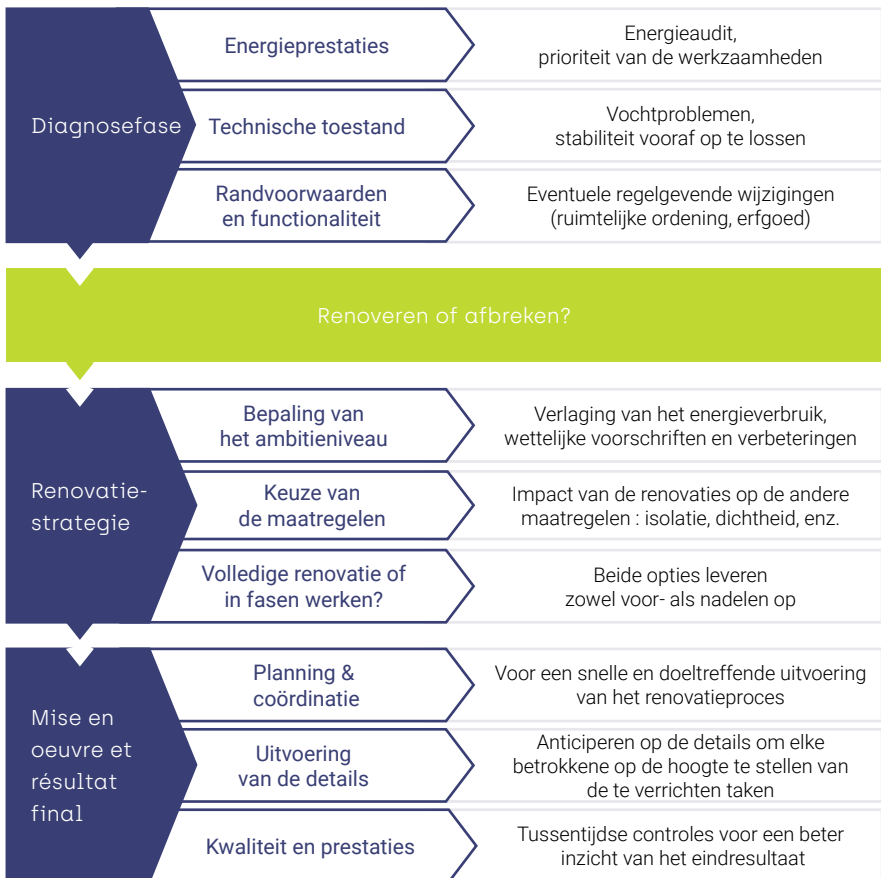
Diagnosefase

Energieprestaties

Energieaudit, prioriteit van de werkzaamheden

Technische toestand

Vochtproblemen, stabiliteit vooraf op te lossen

Randvoorwaarden en functionaliteit

Eventuele regelgevende wijzigingen (ruimtelijke ordening, erfgoed)

Renoveren of afbreken?

Renovatiestrategie

Bepaling van het ambitieniveau

Verlaging van het energieverbruik, wettelijke voorschriften en verbeteringen

Keuze van de maatregelen

Impact van de renovaties op de andere maatregelen : isolatie, dichtheid, enz.

Volledige renovatie of in fasen werken?

Beide opties leveren zowel voor- als nadelen op

Mise en oeuvre et résultat final

Planning & coördinatie

Voor een snelle en doeltreffende uitvoering van het renovatieproces

Uitvoering van de details

Anticiperen op de details om elke betrokkene op de hoogte te stellen van de te verrichten taken

Kwaliteit en prestaties

Tussentijdse controles voor een beter inzicht van het eindresultaat